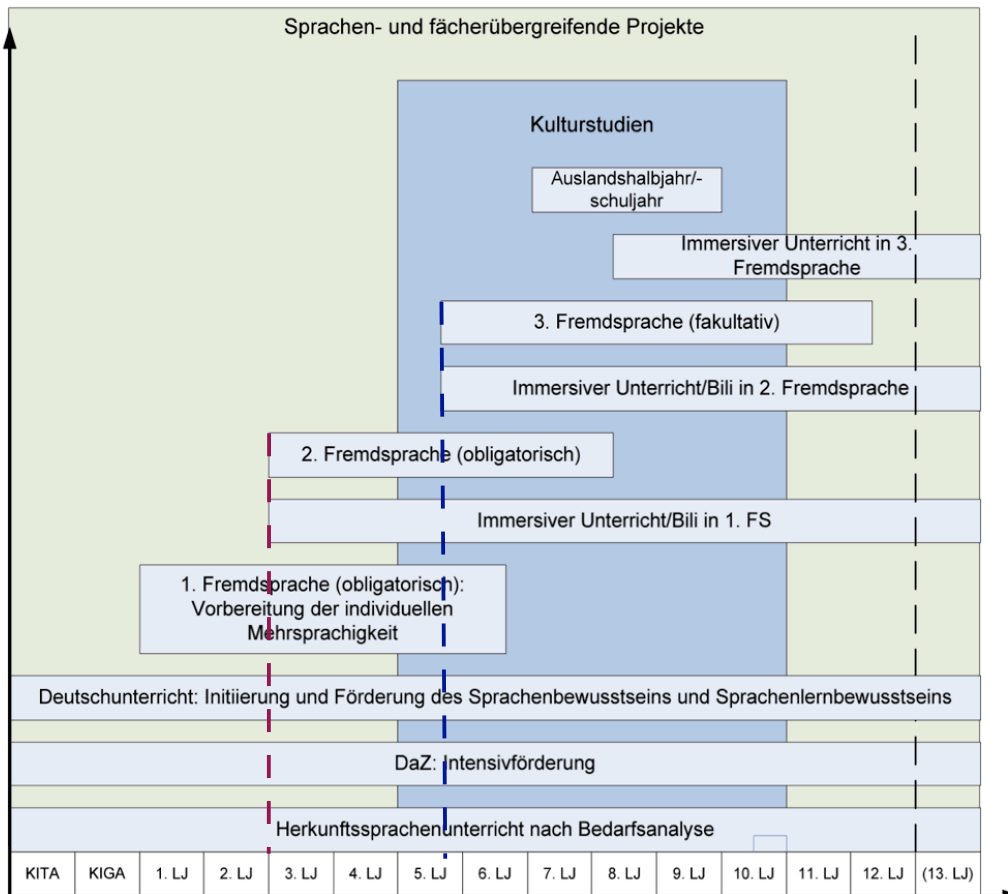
Sprachen- und fächerübergreifende Projekte

Kulturstudien

Auslandshalbjahr/-schuljahr

Immersiver Unterricht in 3. Fremdsprache

3. Fremdsprache (fakultativ)

Immersiver Unterricht/Bili in 2. Fremdsprache

2. Fremdsprache (obligatorisch)

Immersiver Unterricht/Bili in 1. FS

1. Fremdsprache (obligatorisch): Vorbereitung der individuellen Mehrsprachigkeit

Deutschunterricht: Initiierung und Förderung des Sprachenbewusstseins und Sprachenlernbewusstseins

DaZ: Intensivförderung

Herkunftssprachenunterricht nach Bedarfsanalyse

| KITA | KIGA | 1. LJ | 2. LJ | 3. LJ | 4. LJ | 5. LJ | 6. LJ | 7. LJ | 8. LJ | 9. LJ | 10. LJ | 11. LJ | 12. LJ | (13. LJ) |
|---|---|---|---|---|---|---|---|---|---|---|---|---|---|---|